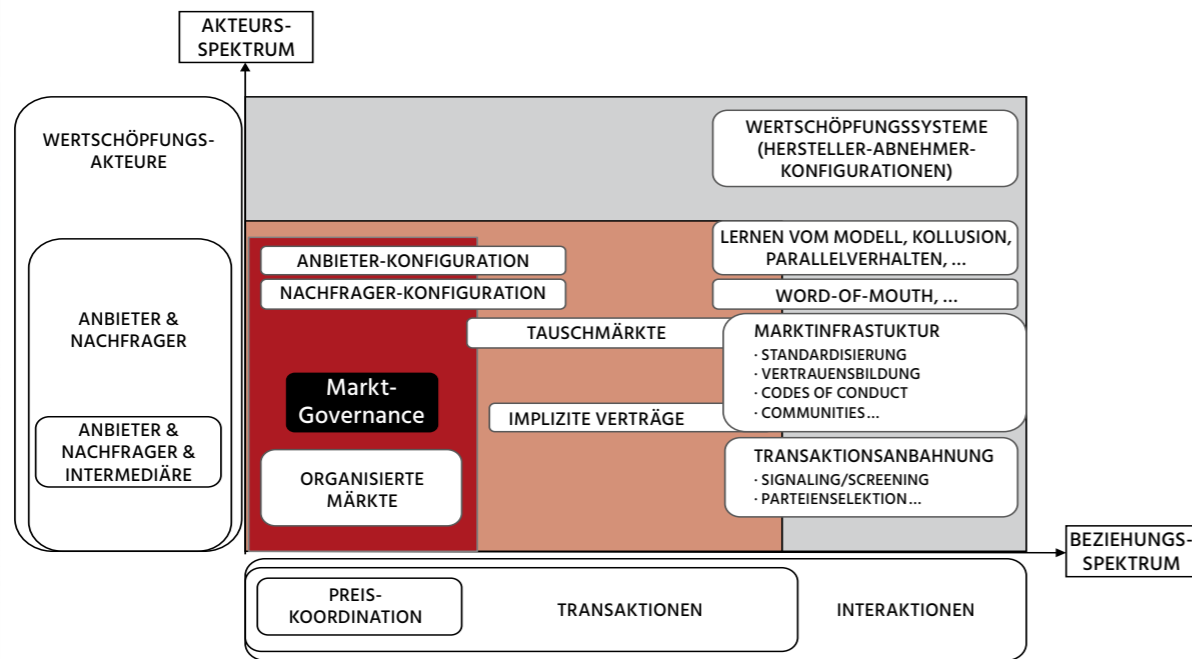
AKTEURS-SPEKTRUM

WERTSCHÖPFUNGS-AKTEURE

ANBIETER & NACHFRAGER

ANBIETER & NACHFRAGER & INTERMEDIÄRE

WERTSCHÖPFUNGSSYSTEME (HERSTELLER-ABNEHMER-KONFIGURATIONEN)

LERNEN VOM MODELL, KOLLUSION, PARALLELVERHALTEN, ...

ANBIETER-KONFIGURATION

NACHFRAGER-KONFIGURATION

WORD-OF-MOUTH, ...

TAUSCHMÄRKTE

MARKTINFRASTUKTUR
· STANDARDISIERUNG
· VERTRAUENSBILDUNG
· CODES OF CONDUCT
· COMMUNITIES...

Markt-Governance

IMPLIZITE VERTRÄGE

TRANSAKTIONSANBAHNUNG
· SIGNALING/SCREENING
· PARTEIENSELEKTION...

ORGANISIERTE MÄRKTE

BEZIEHUNGS-SPEKTRUM

PREIS-KOORDINATION

TRANSAKTIONEN

INTERAKTIONEN